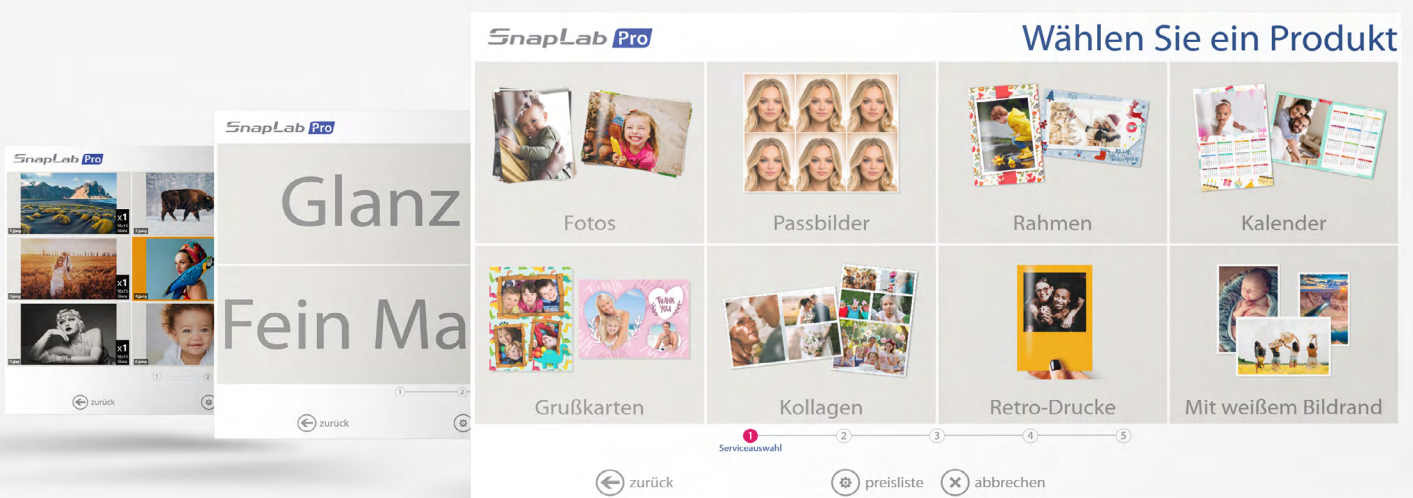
SnapLab Pro
x1
x1
x1
1
2
zurück

SnapLab Pro
Glanz
Fein Ma
1
2
zurück

SnapLab Pro
Wählen Sie ein Produkt

Fotos
Passbilder
Rahmen
Kalender
Grußkarten
Kollagen
Retro-Drucke
Mit weißem Bildrand

1 Serviceauswahl
2
3
4
5

zurück
preisliste
abbrechen